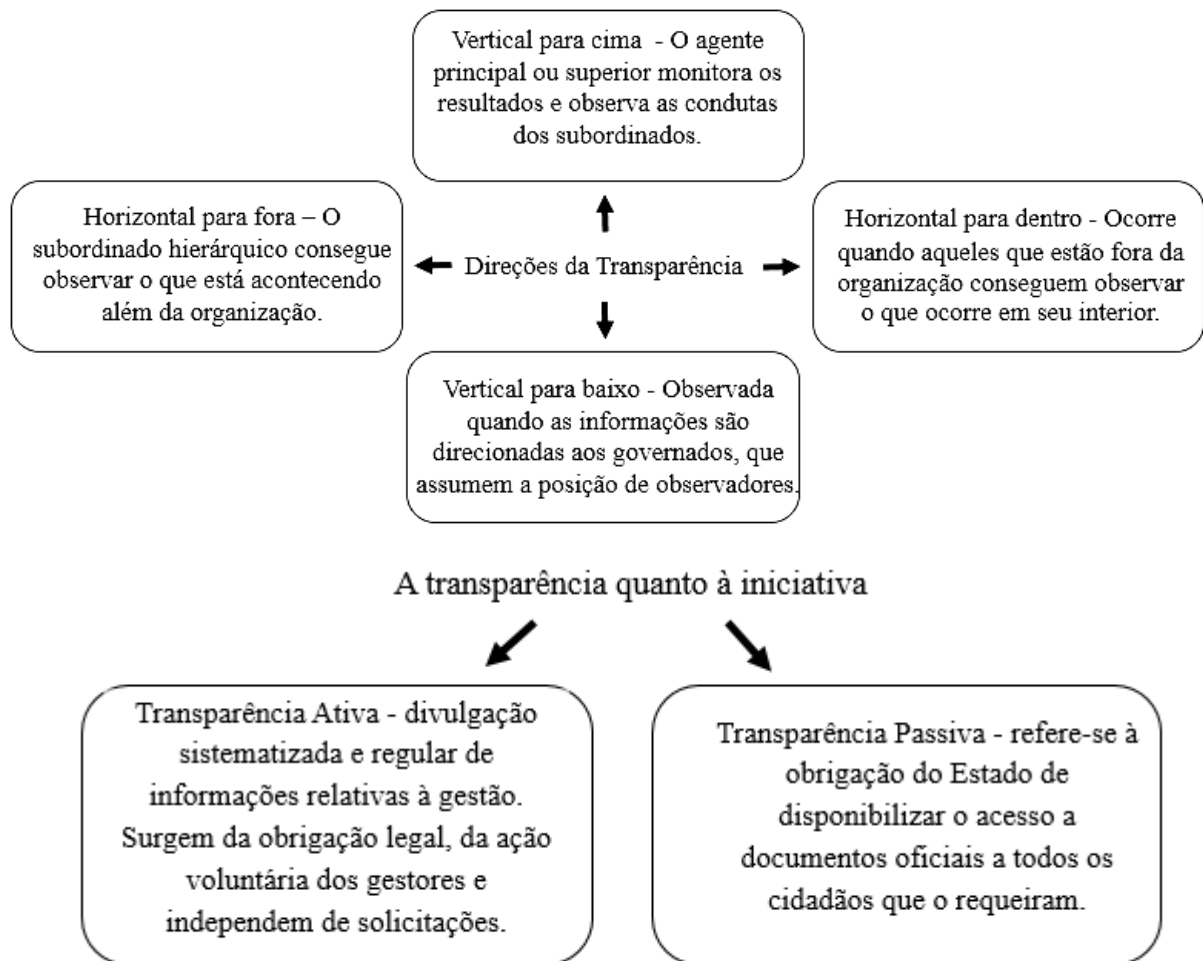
Vertical para cima - O agente principal ou superior monitora os resultados e observa as condutas dos subordinados.

Horizontal para fora – O subordinado hierárquico consegue observar o que está acontecendo além da organização.

Direções da Transparência

Horizontal para dentro - Ocorre quando aqueles que estão fora da organização conseguem observar o que ocorre em seu interior.

Vertical para baixo - Observada quando as informações são direcionadas aos governados, que assumem a posição de observadores.

A transparência quanto à iniciativa

Transparência Ativa - divulgação sistematizada e regular de informações relativas à gestão. Surgem da obrigação legal, da ação voluntária dos gestores e independem de solicitações.

Transparência Passiva - refere-se à obrigação do Estado de disponibilizar o acesso a documentos oficiais a todos os cidadãos que o requeiram.